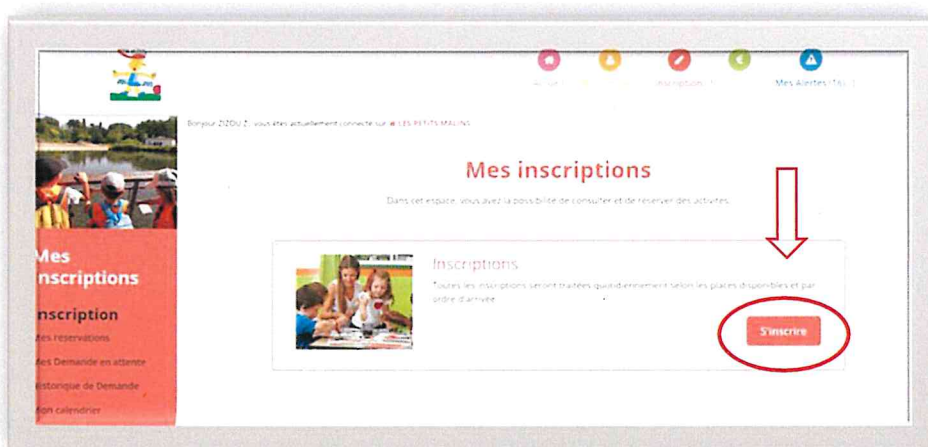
Accueil | Inscription | Mes Alertes (16)

Bonjour ZIZOU Z., vous êtes actuellement connecté sur LES PETITS MALINS

Mes inscriptions

Dans cet espace, vous avez la possibilité de consulter et de réserver des activités

Inscriptions

Toutes les inscriptions seront traitées quotidiennement selon les places disponibles et par ordre d'arrivée

S'inscrire

Mes inscriptions

Inscription

Mes reservations

Mes Demande en attente

Historique de Demande

Mon calendrier